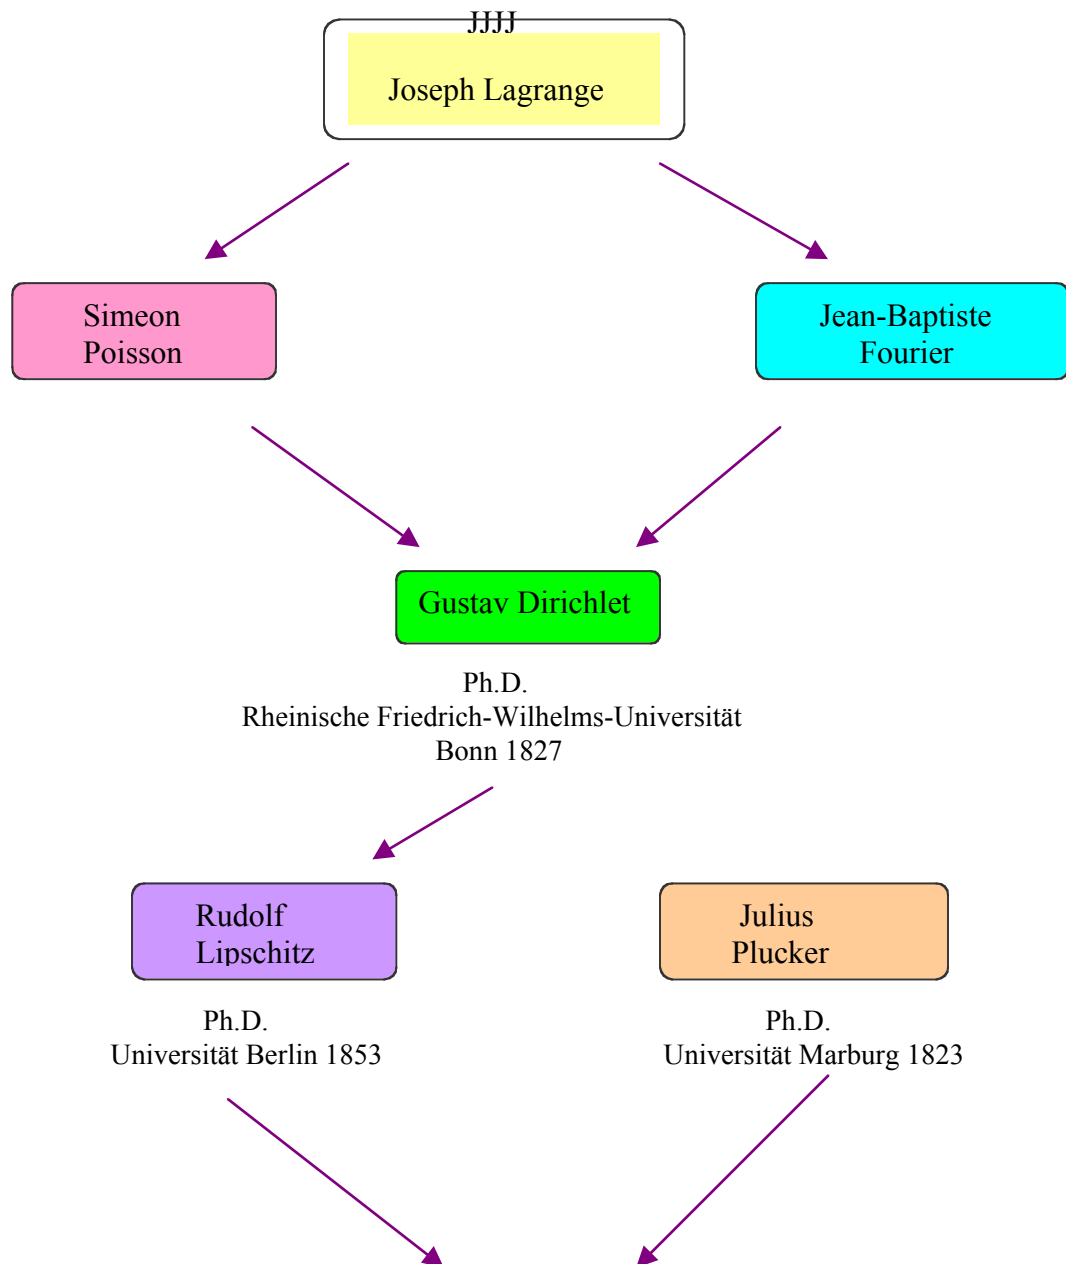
JJJJ

Joseph Lagrange

Simeon Poisson

Jean-Baptiste Fourier

Gustav Dirichlet

Ph.D.
Rheinische Friedrich-Wilhelms-Universität
Bonn 1827

Rudolf Lipschitz

Julius Plucker

Ph.D.
Universität Berlin 1853

Ph.D.
Universität Marburg 1823